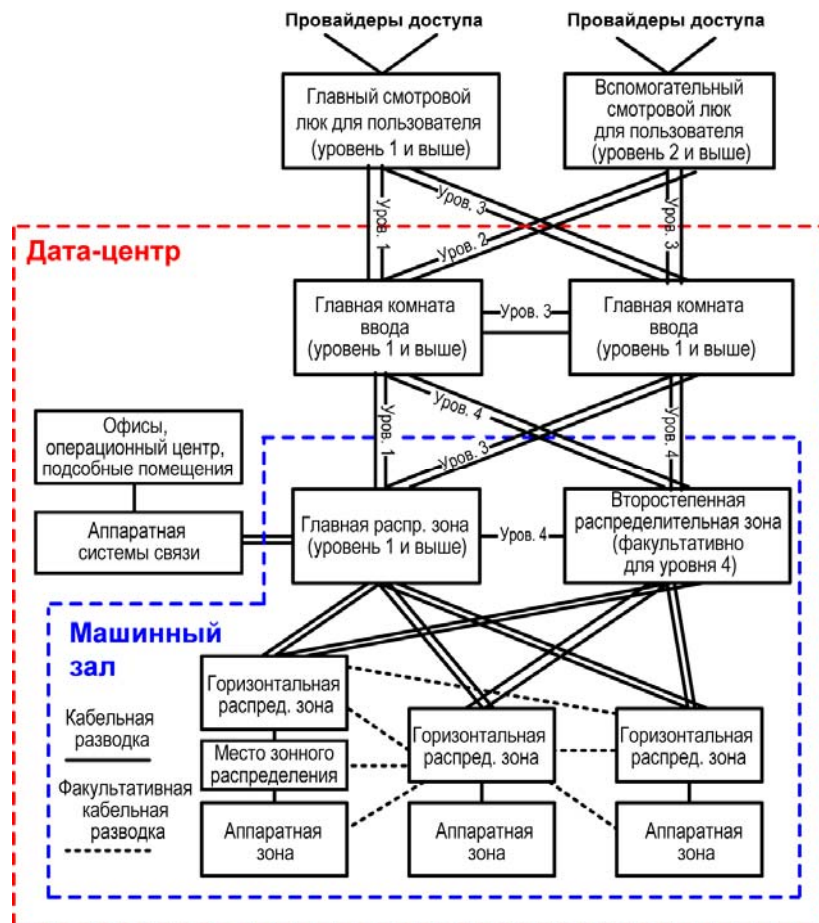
Провайдеры доступа

Провайдеры доступа

Главный смотровой люк для пользователя (уровень 1 и выше)

Вспомогательный смотровой люк для пользователя (уровень 2 и выше)

Уров. 1

Уров. 3

Уров. 2

Уров. 3

Дата-центр

Главная комната ввода (уровень 1 и выше)

Уров. 3

Главная комната ввода (уровень 1 и выше)

Уров. 1

Уров. 4

Уров. 3

Уров. 4

Офисы, операционный центр, подсобные помещения

Аппаратная системы связи

Главная распр. зона (уровень 1 и выше)

Уров. 4

Второстепенная распределительная зона (факультативно для уровня 4)

Машинный зал

Горизонтальная распред. зона

Кабельная разводка

Место зонного распределения

Горизонтальная распред. зона

Горизонтальная распред. зона

Факультативная кабельная разводка

Аппаратная зона

Аппаратная зона

Аппаратная зона